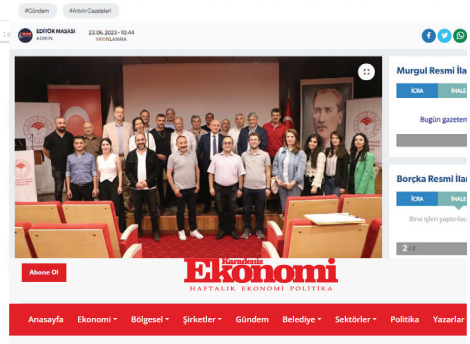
#Gündem #Artvin Gazeteleri

EDİTÖR MASASI
ADMIN

23.06.2023 - 10:44
YAYINLANMA

Murgul Resmi İla

İCRA İHALE

Bugün gazetem

Borçka Resmi İla

İCRA İHALE

Bina işleri yaptırılac

2 / 2

Abone Ol

Karadeniz
Ekonomi
HAFTALIK EKONOMİ POLİTİKA

Anasayfa Ekonomi Bölgesel Şirketler Gündem Belediye Sektörler Politika Yazarlar